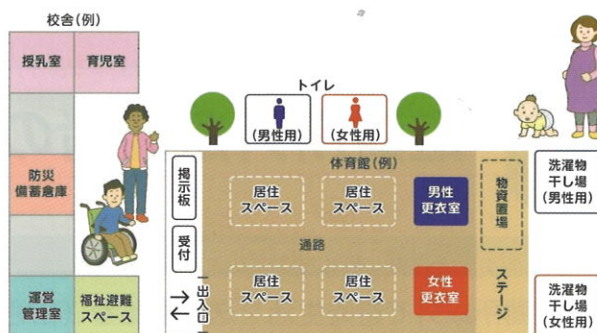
校舎（例）

授乳室

育児室

防災備蓄倉庫

運営管理室

福祉避難スペース

トイレ

（男性用）

（女性用）

掲示板

受付

出入口

体育館（例）

居住スペース

居住スペース

男性更衣室

通路

居住スペース

居住スペース

女性更衣室

物資置場

ステージ

洗濯物干し場（男性用）

洗濯物干し場（女性用）